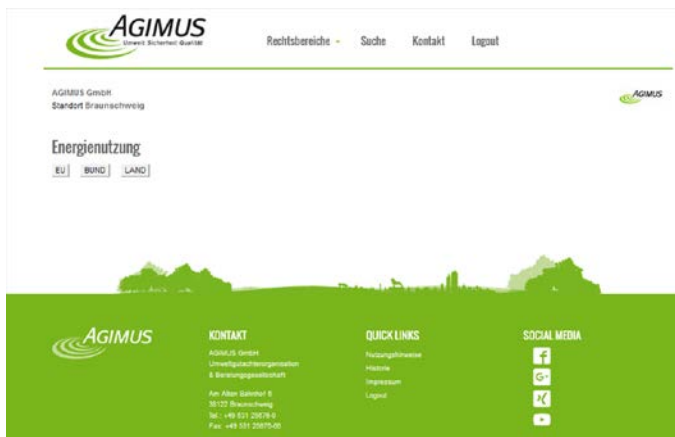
AGIMUS
Umwelt Sicherheit Qualität

Rechtsbereiche Suche Kontakt Logout

AGIMUS GmbH
Standort Braunschweig

AGIMUS

Energienutzung

EU BUND LAND

AGIMUS

KONTAKT
AGIMUS GmbH
Umweltgutachterorganisation & Beratungsgesellschaft

Am Alten Bahnhof 6
38122 Braunschweig
Tel.: +49 531 25678-0
Fax: +49 531 25678-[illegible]

QUICK LINKS
Nutzungshinweise
Historie
Impressum
Logout

SOCIAL MEDIA